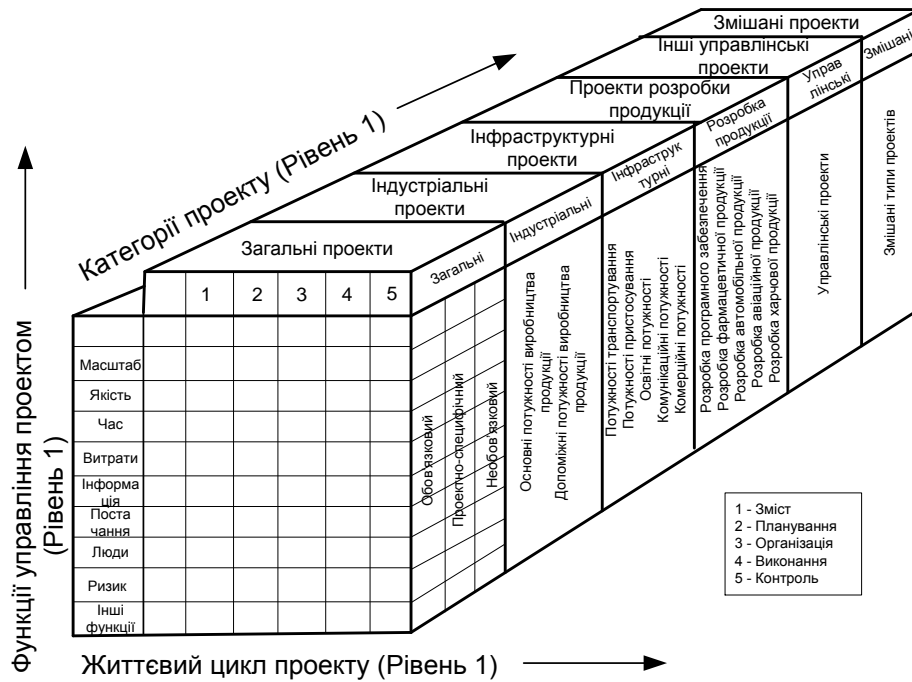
Змішані проекти

Інші управлінські проекти

Проекти розробки продукції

Інфраструктурні проекти

Індустріальні проекти

Загальні проекти

Категорії проекту (Рівень 1)

Функції управління проектом (Рівень 1)

Життєвий цикл проекту (Рівень 1)

| | 1 | 2 | 3 | 4 | 5 |
|---|---|---|---|---|---|
| | | | | | |
| Масштаб | | | | | |
| Якість | | | | | |
| Час | | | | | |
| Витрати | | | | | |
| Інформація | | | | | |
| Постачання | | | | | |
| Люди | | | | | |
| Ризик | | | | | |
| Інші функції | | | | | |

Загальні
Обов'язковий
Проектно-специфічний
Необов'язковий

Індустріальні
Основні потужності виробництва продукції
Допоміжні потужності виробництва продукції

Інфраструктурні
Потужності транспортування
Потужності пристосування
Освітні потужності
Комунікаційні потужності
Комерційні потужності

Розробка продукції
Розробка програмного забезпечення
Розробка фармацевтичної продукції
Розробка автомобільної продукції
Розробка авіаційної продукції
Розробка харчової продукції

Управлінські
Управлінські проекти

Змішані
Змішані типи проектів

1 - Зміст
2 - Планування
3 - Організація
4 - Виконання
5 - Контроль